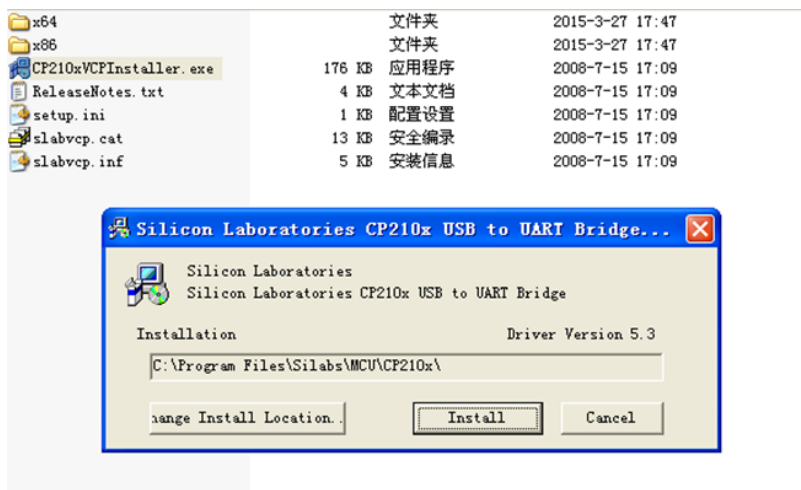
| | | | |
|---|---|---|---|
| x64 | | 文件夹 | 2015-3-27 17:47 |
| x86 | | 文件夹 | 2015-3-27 17:47 |
| CP210xVCPInstaller.exe | 176 KB | 应用程序 | 2008-7-15 17:09 |
| ReleaseNotes.txt | 4 KB | 文本文档 | 2008-7-15 17:09 |
| setup.ini | 1 KB | 配置设置 | 2008-7-15 17:09 |
| slabvcp.cat | 13 KB | 安全编录 | 2008-7-15 17:09 |
| slabvcp.inf | 5 KB | 安装信息 | 2008-7-15 17:09 |

Silicon Laboratories CP210x USB to UART Bridge...

Silicon Laboratories
Silicon Laboratories CP210x USB to UART Bridge

Installation

Driver Version 5.3

C:\Program Files\Silabs\MCU\CP210x\

hange Install Location...

Install

Cancel